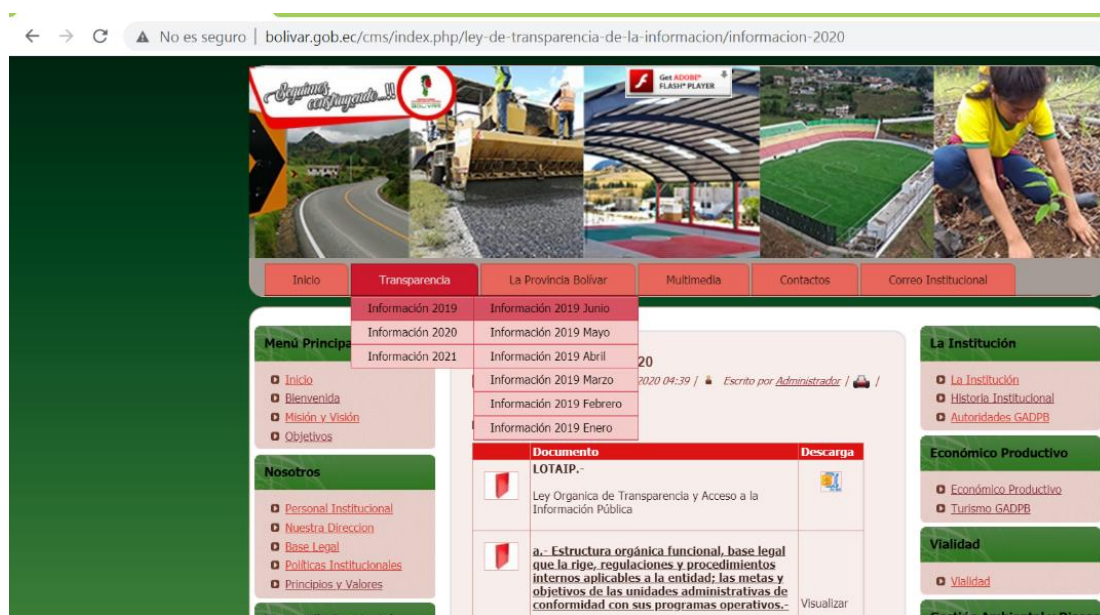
No es seguro | bolivar.gob.ec/cms/index.php/ley-de-transparencia-de-la-informacion/informacion-2020

Seguimos construyendo...!!

Get ADOBE FLASH PLAYER

Inicio | Transparencia | La Provincia Bolívar | Multimedia | Contactos | Correo Institucional

Información 2019
Información 2020
Información 2021

Información 2019 Junio
Información 2019 Mayo
Información 2019 Abril
Información 2019 Marzo
Información 2019 Febrero
Información 2019 Enero

Menú Principa
Inicio
Bienvenida
Misión y Visión
Objetivos

Nosotros
Personal Institucional
Nuestra Direccion
Base Legal
Politicas Institucionales
Principios y Valores

20
2020 04:39 | Escrito por Administrador |

| | Documento | Descarga |
|---|---|---|
| | LOTAIP.- Ley Organica de Transparencia y Acceso a la Información Pública | |
| | a.- Estructura orgánica funcional, base legal que la rige, regulaciones y procedimientos internos aplicables a la entidad; las metas y objetivos de las unidades administrativas de conformidad con sus programas operativos.- | Visualizar |

La Institución
La Institución
Historia Institucional
Autoridades GADPB

Económico Productivo
Económico Productivo
Turismo GADPB

Vialidad
Vialidad